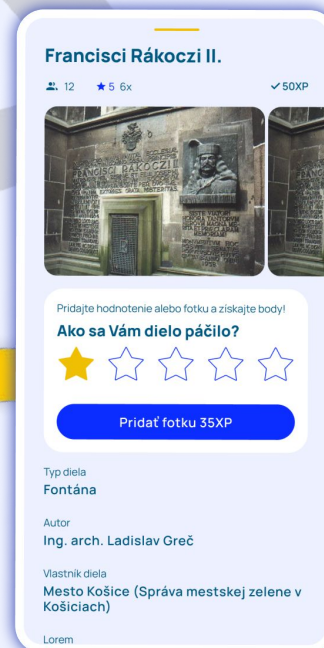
Francisci Rákoczi II.

12 ★ 5 6x ✓50XP

FRANCISCI RÁKOCZII

Pridajte hodnotenie alebo fotku a získajte body!

Ako sa Vám dielo páčilo?

Pridať fotku 35XP

Typ diela

Fontána

Autor

Ing. arch. Ladislav Greč

Vlastník diela

Mesto Košice (Správa mestskej zelene v Košiciach)

Lorem